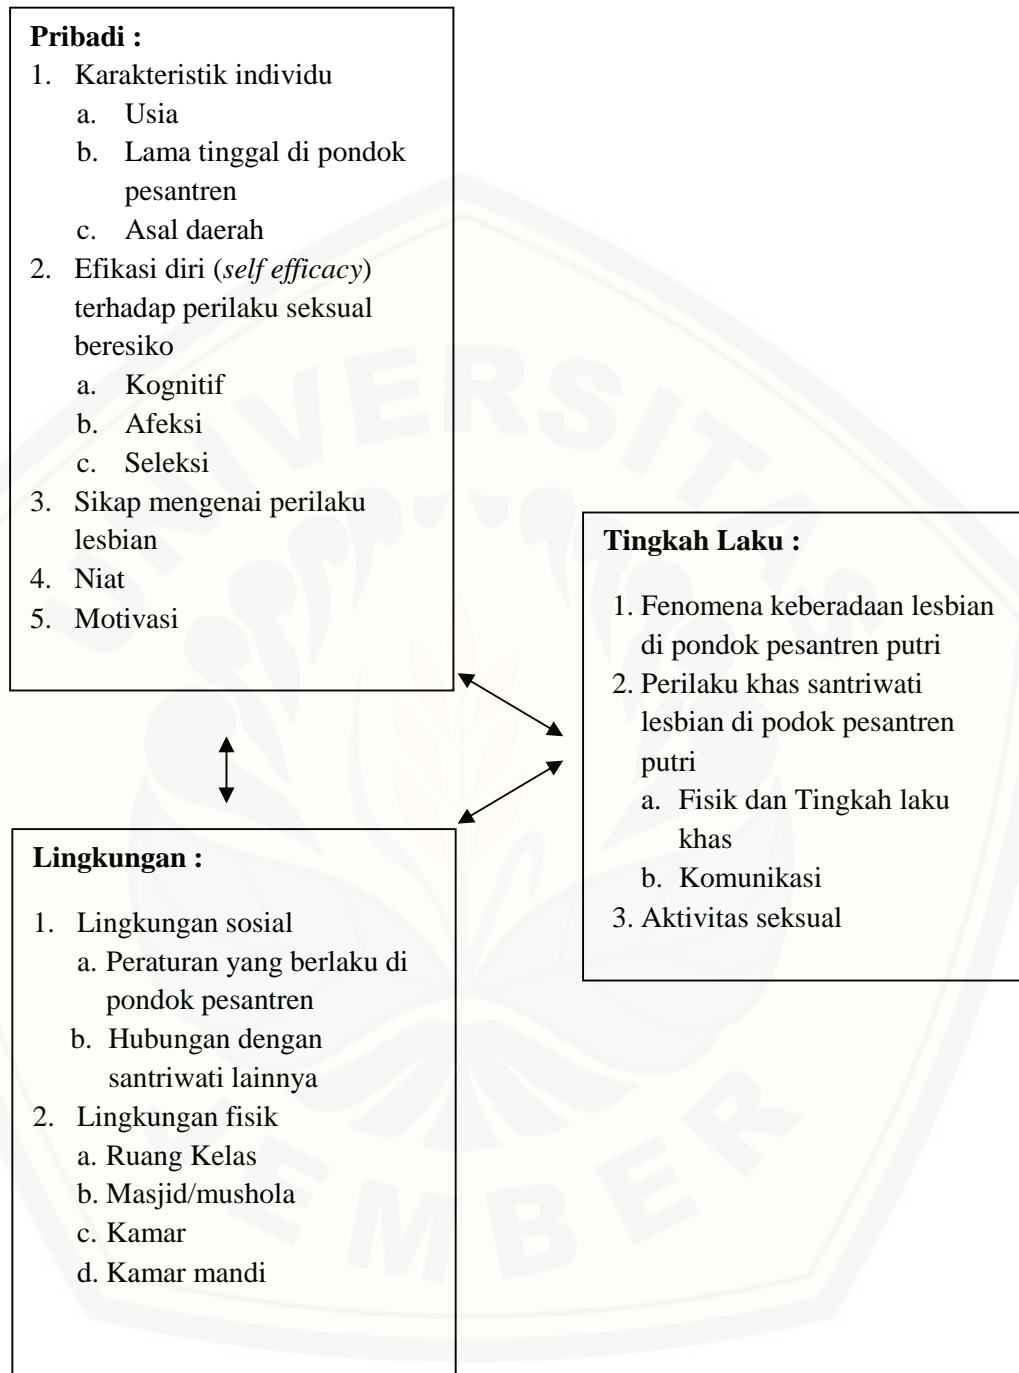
**Pribadi :**
1. Karakteristik individu
a. Usia
b. Lama tinggal di pondok pesantren
c. Asal daerah
2. Efikasi diri (*self efficacy*) terhadap perilaku seksual beresiko
a. Kognitif
b. Afeksi
c. Seleksi
3. Sikap mengenai perilaku lesbian
4. Niat
5. Motivasi

**Tingkah Laku :**
1. Fenomena keberadaan lesbian di pondok pesantren putri
2. Perilaku khas santriwati lesbian di podok pesantren putri
a. Fisik dan Tingkah laku khas
b. Komunikasi
3. Aktivitas seksual

**Lingkungan :**
1. Lingkungan sosial
a. Peraturan yang berlaku di pondok pesantren
b. Hubungan dengan santriwati lainnya
2. Lingkungan fisik
a. Ruang Kelas
b. Masjid/mushola
c. Kamar
d. Kamar mandi